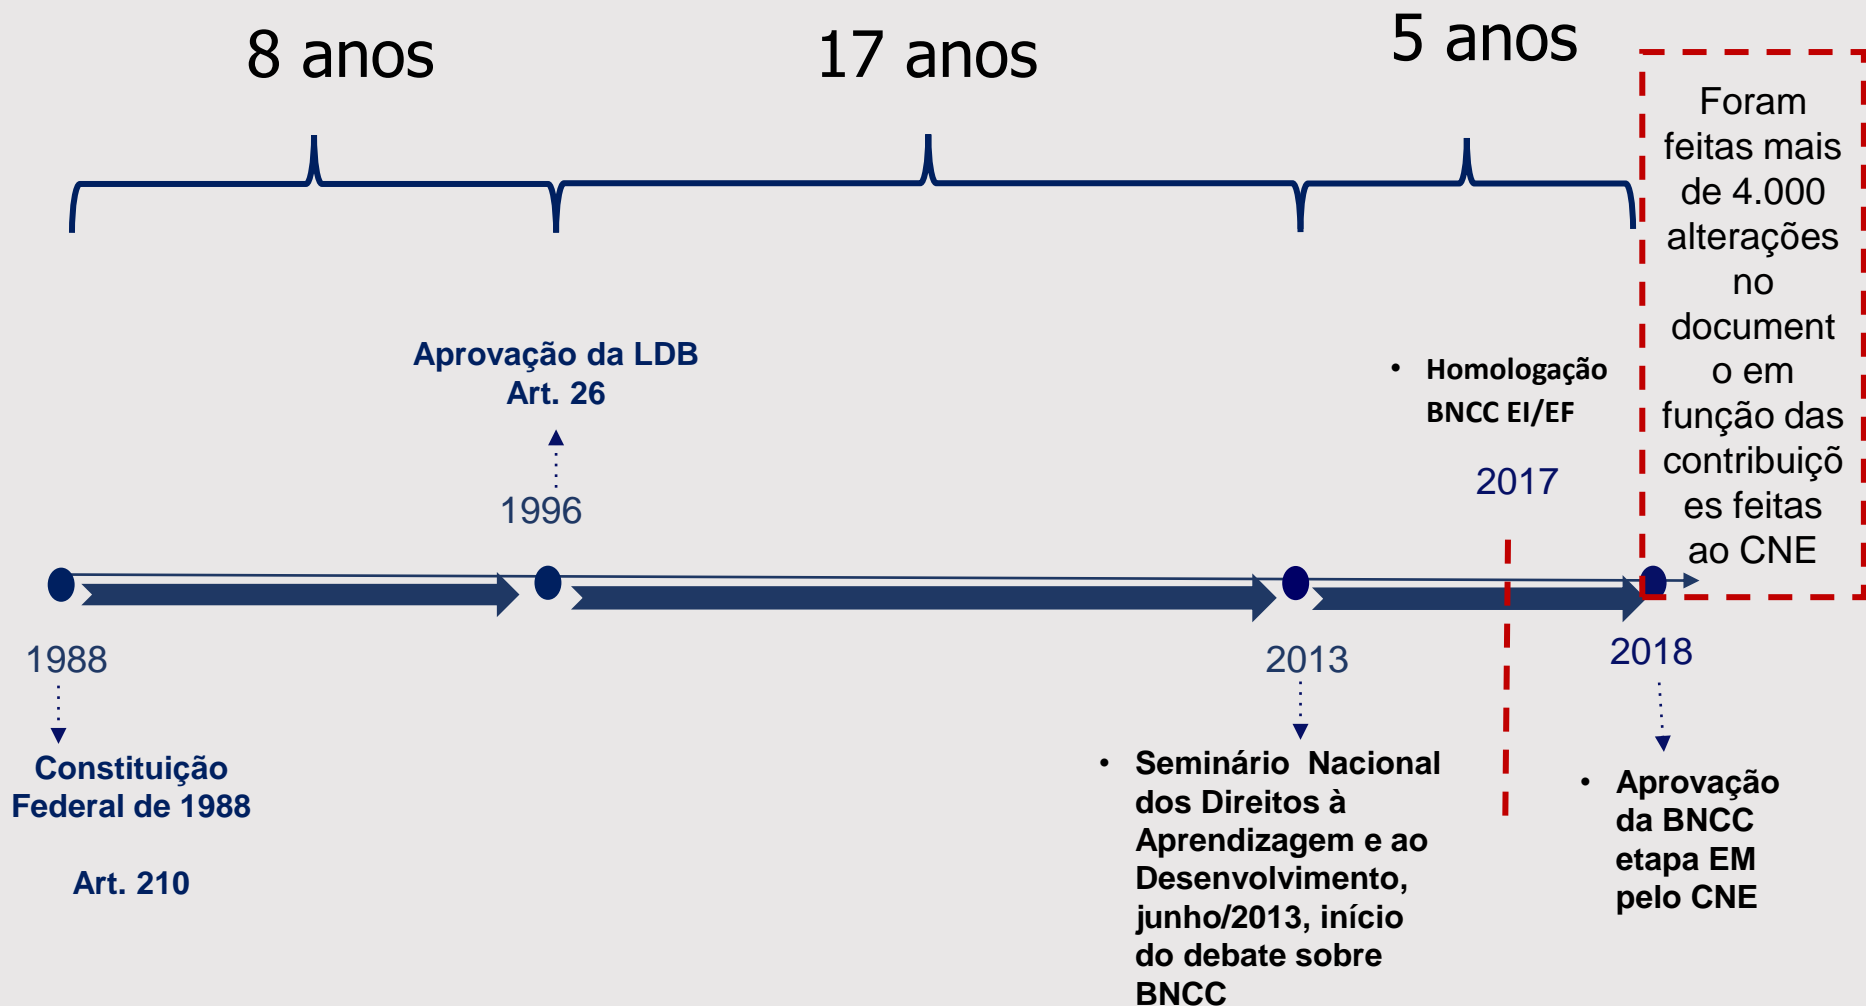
8 anos

17 anos

5 anos

Foram feitas mais de 4.000 alterações no document o em função das contribuiçõ es feitas ao CNE

Aprovação da LDB
Art. 26

1996

• Homologação BNCC EI/EF

2017

1988

Constituição Federal de 1988

Art. 210

2013

• Seminário Nacional dos Direitos à Aprendizagem e ao Desenvolvimento, junho/2013, início do debate sobre BNCC

2018

• Aprovação da BNCC etapa EM pelo CNE